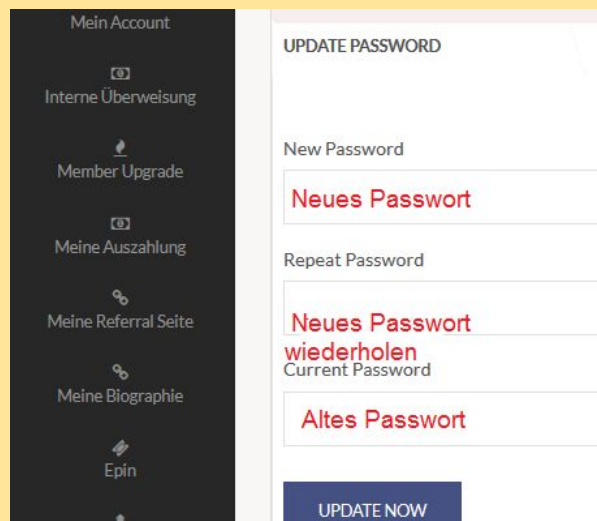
Mein Account

Interne Überweisung

Member Upgrade

Meine Auszahlung

Meine Referral Seite

Meine Biographie

Epin

UPDATE PASSWORD

New Password

Neues Passwort

Repeat Password

Neues Passwort wiederholen

Current Password

Altes Passwort

UPDATE NOW